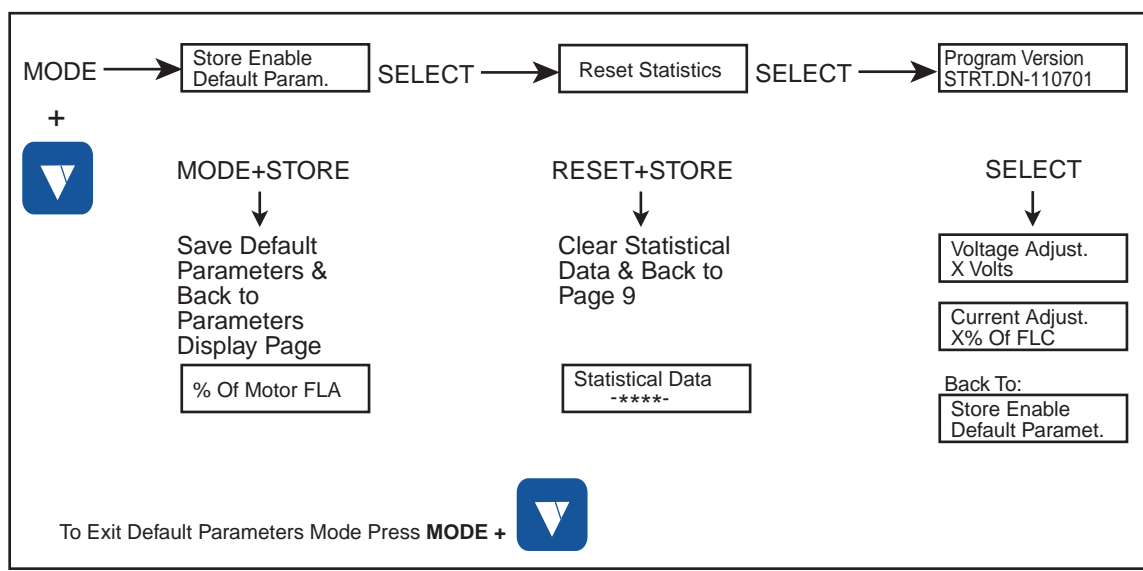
MODE

+

Store Enable
Default Param.

SELECT

Reset Statistics

SELECT

Program Version
STRT.DN-110701

MODE+STORE

Save Default Parameters & Back to Parameters Display Page

% Of Motor FLA

RESET+STORE

Clear Statistical Data & Back to Page 9

Statistical Data
-****-

SELECT

Voltage Adjust.
X Volts

Current Adjust.
X% Of FLC

Back To:

Store Enable
Default Paramet.

To Exit Default Parameters Mode Press **MODE +**